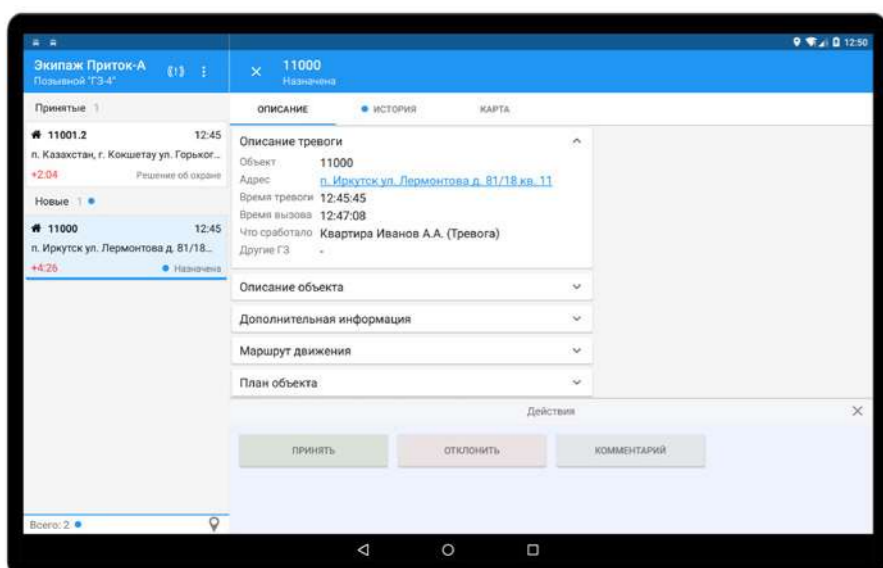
12:50

Экипаж Приток-А
Позывной "ГЗ-4"

11000
Назначена

Принятые 1

11001.2 12:45
п. Казахстан, г. Кокшетау ул. Горьког...
+2:04 Решение об охране

Новые 1

11000 12:45
п. Иркутск ул. Лермонтова д. 81/18...
+4:26 Назначена

Всего: 2

ОПИСАНИЕ
ИСТОРИЯ
КАРТА

Описание тревоги

| | |
|---|---|
| Объект | 11000 |
| Адрес | п. Иркутск ул. Лермонтова д. 81/18 кв. 11 |
| Время тревоги | 12:45:45 |
| Время вызова | 12:47:08 |
| Что сработало | Квартира Иванов А.А. (Тревога) |
| Другие ГЗ | - |

Описание объекта

Дополнительная информация

Маршрут движения

План объекта

Действия

ПРИНЯТЬ
ОТКЛОНИТЬ
КОММЕНТАРИЙ